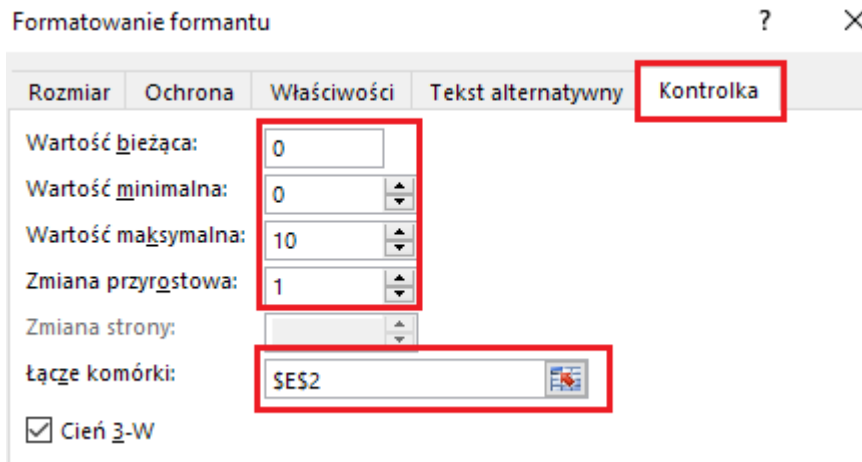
Formatowanie formantu ? ×

Rozmiar | Ochrona | Właściwości | Tekst alternatywny | Kontrolka

Wartość bieżąca: 0

Wartość minimalna: 0

Wartość maksymalna: 10

Zmiana przyrostowa: 1

Zmiana strony:

Łącze komórki: $E$2

☑ Cień 3-W